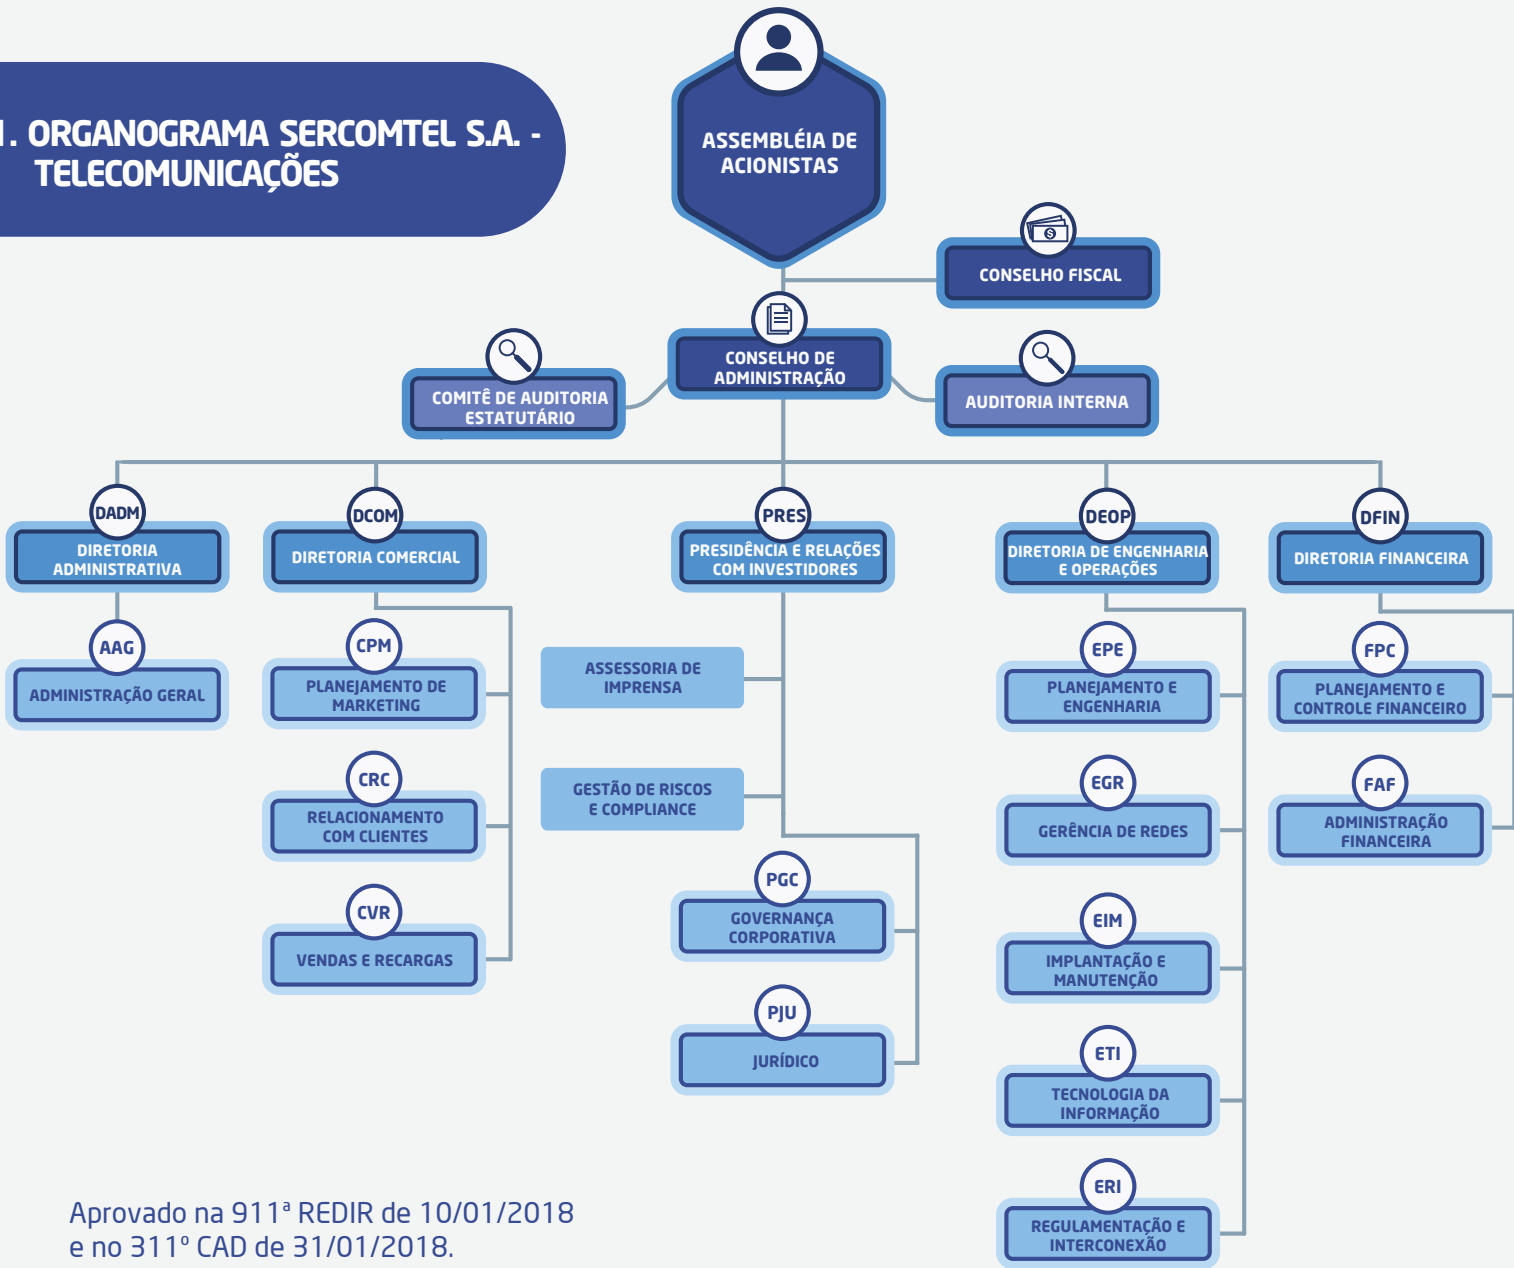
1. ORGANOGRAMA SERCOMTEL S.A. - TELECOMUNICAÇÕES

ASSEMBLÉIA DE ACIONISTAS

CONSELHO FISCAL

CONSELHO DE ADMINISTRAÇÃO

COMITÊ DE AUDITORIA ESTATUTÁRIO

AUDITORIA INTERNA

DADM
DIRETORIA ADMINISTRATIVA

AAG
ADMINISTRAÇÃO GERAL

DCOM
DIRETORIA COMERCIAL

CPM
PLANEJAMENTO DE MARKETING

CRC
RELACIONAMENTO COM CLIENTES

CVR
VENDAS E RECARGAS

PRES
PRESIDÊNCIA E RELAÇÕES COM INVESTIDORES

ASSESSORIA DE IMPRENSA

GESTÃO DE RISCOS E COMPLIANCE

PGC
GOVERNANÇA CORPORATIVA

PJU
JURÍDICO

DEOP
DIRETORIA DE ENGENHARIA E OPERAÇÕES

EPE
PLANEJAMENTO E ENGENHARIA

EGR
GERÊNCIA DE REDES

EIM
IMPLANTAÇÃO E MANUTENÇÃO

ETI
TECNOLOGIA DA INFORMAÇÃO

ERI
REGULAMENTAÇÃO E INTERCONEXÃO

DFIN
DIRETORIA FINANCEIRA

FPC
PLANEJAMENTO E CONTROLE FINANCEIRO

FAF
ADMINISTRAÇÃO FINANCEIRA

Aprovado na 911ª REDIR de 10/01/2018 e no 311º CAD de 31/01/2018.